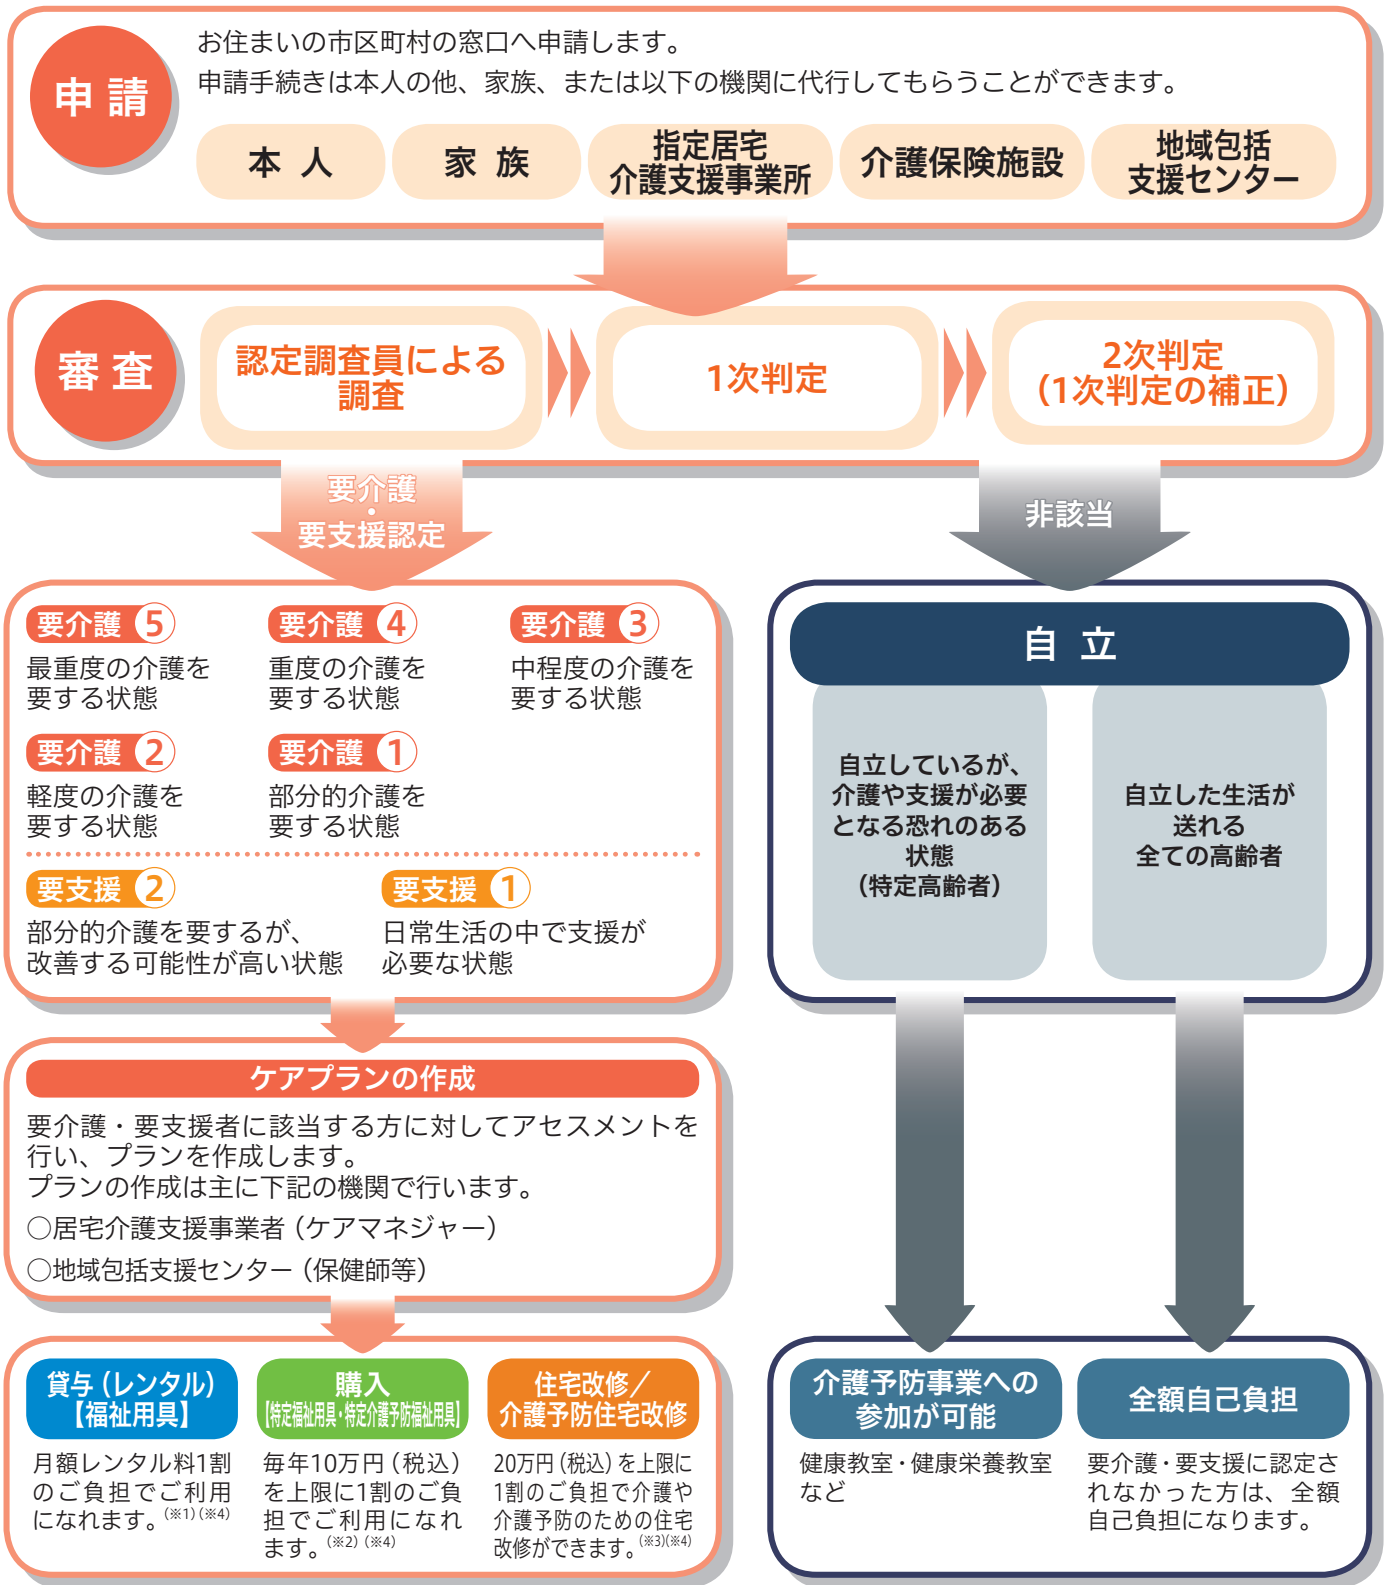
申請

お住まいの市区町村の窓口へ申請します。
申請手続きは本人の他、家族、または以下の機関に代行してもらうことができます。

本人

家族

指定居宅介護支援事業所

介護保険施設

地域包括支援センター

審査

認定調査員による調査

1次判定

2次判定（1次判定の補正）

要介護・要支援認定

非該当

要介護 5
最重度の介護を要する状態

要介護 4
重度の介護を要する状態

要介護 3
中程度の介護を要する状態

要介護 2
軽度の介護を要する状態

要介護 1
部分的介護を要する状態

要支援 2
部分的介護を要するが、改善する可能性が高い状態

要支援 1
日常生活の中で支援が必要な状態

自立

自立しているが、介護や支援が必要となる恐れのある状態（特定高齢者）

自立した生活が送れる全ての高齢者

ケアプランの作成

要介護・要支援者に該当する方に対してアセスメントを行い、プランを作成します。
プランの作成は主に下記の機関で行います。
○居宅介護支援事業者（ケアマネジャー）
○地域包括支援センター（保健師等）

貸与（レンタル）【福祉用具】
月額レンタル料1割のご負担でご利用になれます。(※1)(※4)

購入【特定福祉用具・特定介護予防福祉用具】
毎年10万円（税込）を上限に1割のご負担でご利用になれます。(※2)(※4)

住宅改修／介護予防住宅改修
20万円（税込）を上限に1割のご負担で介護や介護予防のための住宅改修ができます。(※3)(※4)

介護予防事業への参加が可能
健康教室・健康栄養教室など

全額自己負担
要介護・要支援に認定されなかった方は、全額自己負担になります。